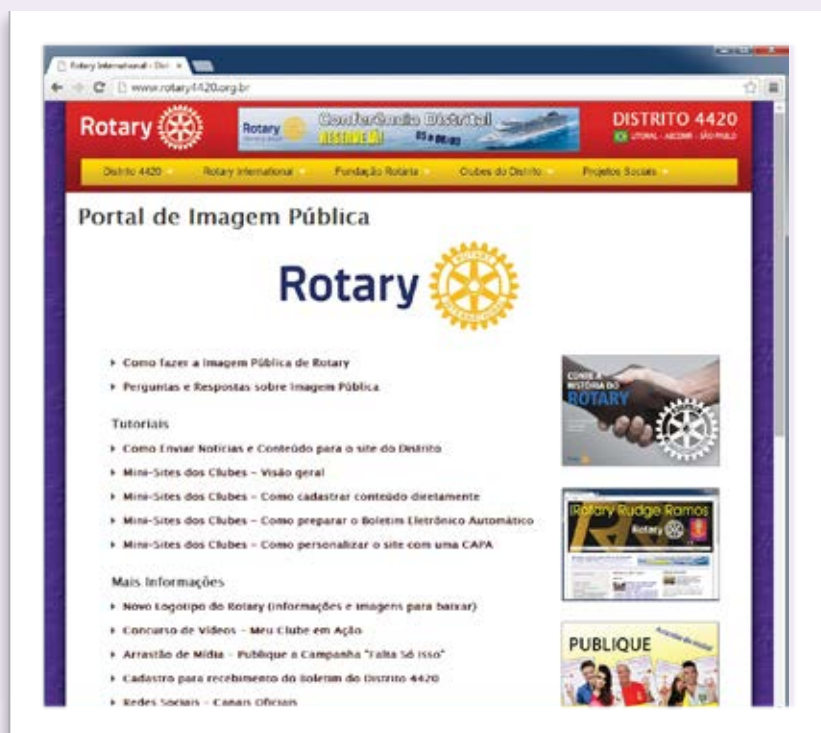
Rotary International - Dist ×

www.rotary4420.org.br

Rotary

Rotary

Conferência Distrital

RESERVE JÁ!

DISTRITO 4420

LITORAL - ABCDMR - SÃO PAULO

Distrito 4420

Rotary International

Fundação Rotária

Clubes do Distrito

Projetos Sociais

Portal de Imagem Pública

Rotary

Como fazer a Imagem Pública de Rotary

Perguntas e Respostas sobre Imagem Pública

Tutoriais

Como Enviar Notícias e Conteúdo para o site do Distrito

Mini-Sites dos Clubes – Visão geral

Mini-Sites dos Clubes – Como cadastrar conteúdo diretamente

Mini-Sites dos Clubes – Como preparar o Boletim Eletrônico Automático

Mini-Sites dos Clubes – Como personalizar o site com uma CAPA

Mais Informações

Novo Logotipo do Rotary (informações e imagens para baixar)

Concurso de Vídeos – Meu Clube em Ação

Arrastão de Mídia – Publique a Campanha "Falta Só Isso"

Cadastro para recebimento do Boletim do Distrito 4420

Redes Sociais – Canais Oficiais

CONHEÇA A HISTÓRIA DO ROTARY

Rotary Rudge Ramos

Rotary

PUBLIQUE

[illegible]